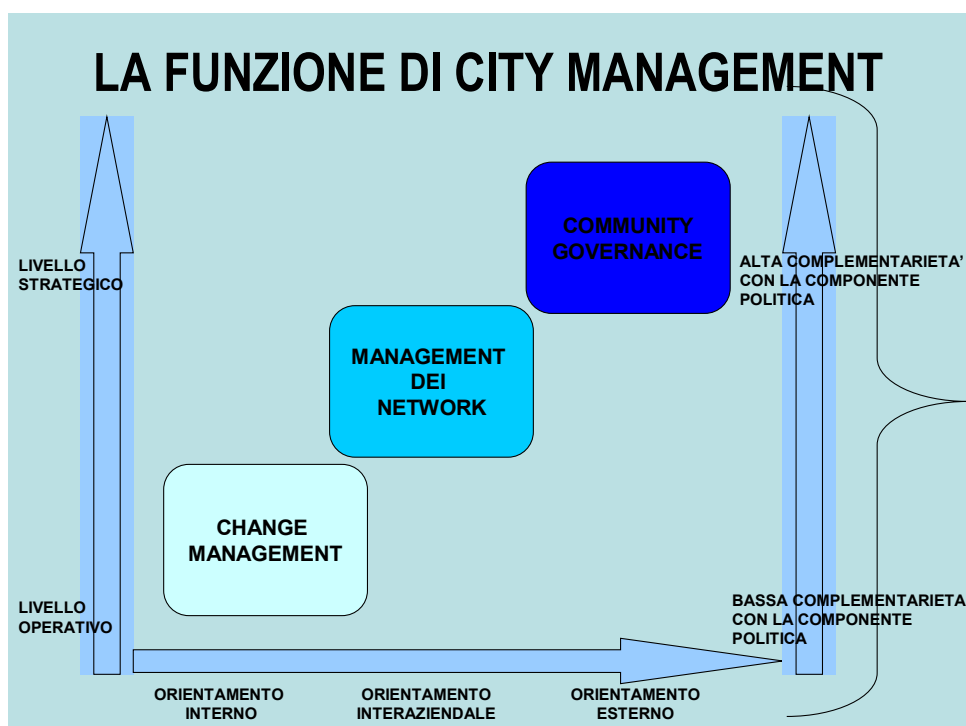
LA FUNZIONE DI CITY MANAGEMENT

LIVELLO STRATEGICO

COMMUNITY GOVERNANCE

ALTA COMPLEMENTARIETA' CON LA COMPONENTE POLITICA

MANAGEMENT DEI NETWORK

CHANGE MANAGEMENT

LIVELLO OPERATIVO

BASSA COMPLEMENTARIETA CON LA COMPONENTE POLITICA

ORIENTAMENTO INTERNO

ORIENTAMENTO INTERAZIENDALE

ORIENTAMENTO ESTERNO